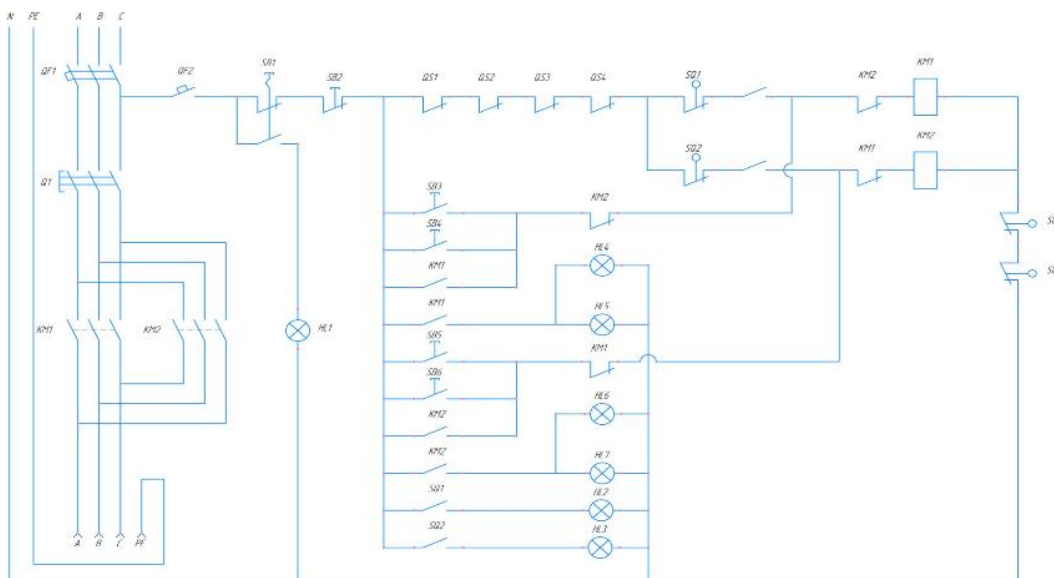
N PE A B C

QF1

QF2

SB1

SB2

QS1 QS2 QS3 QS4

SQ1

KM2

KM1

SQ2

KM1

KM2

Q1

SB3

SB4

KM2

KM1

HL4

KM1

HL5

KM1

KM2

HL1

SB5

SB6

KM1

HL6

KM2

KM2

HL7

SQ1

HL2

SQ2

HL3

A B C PE

S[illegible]

S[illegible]